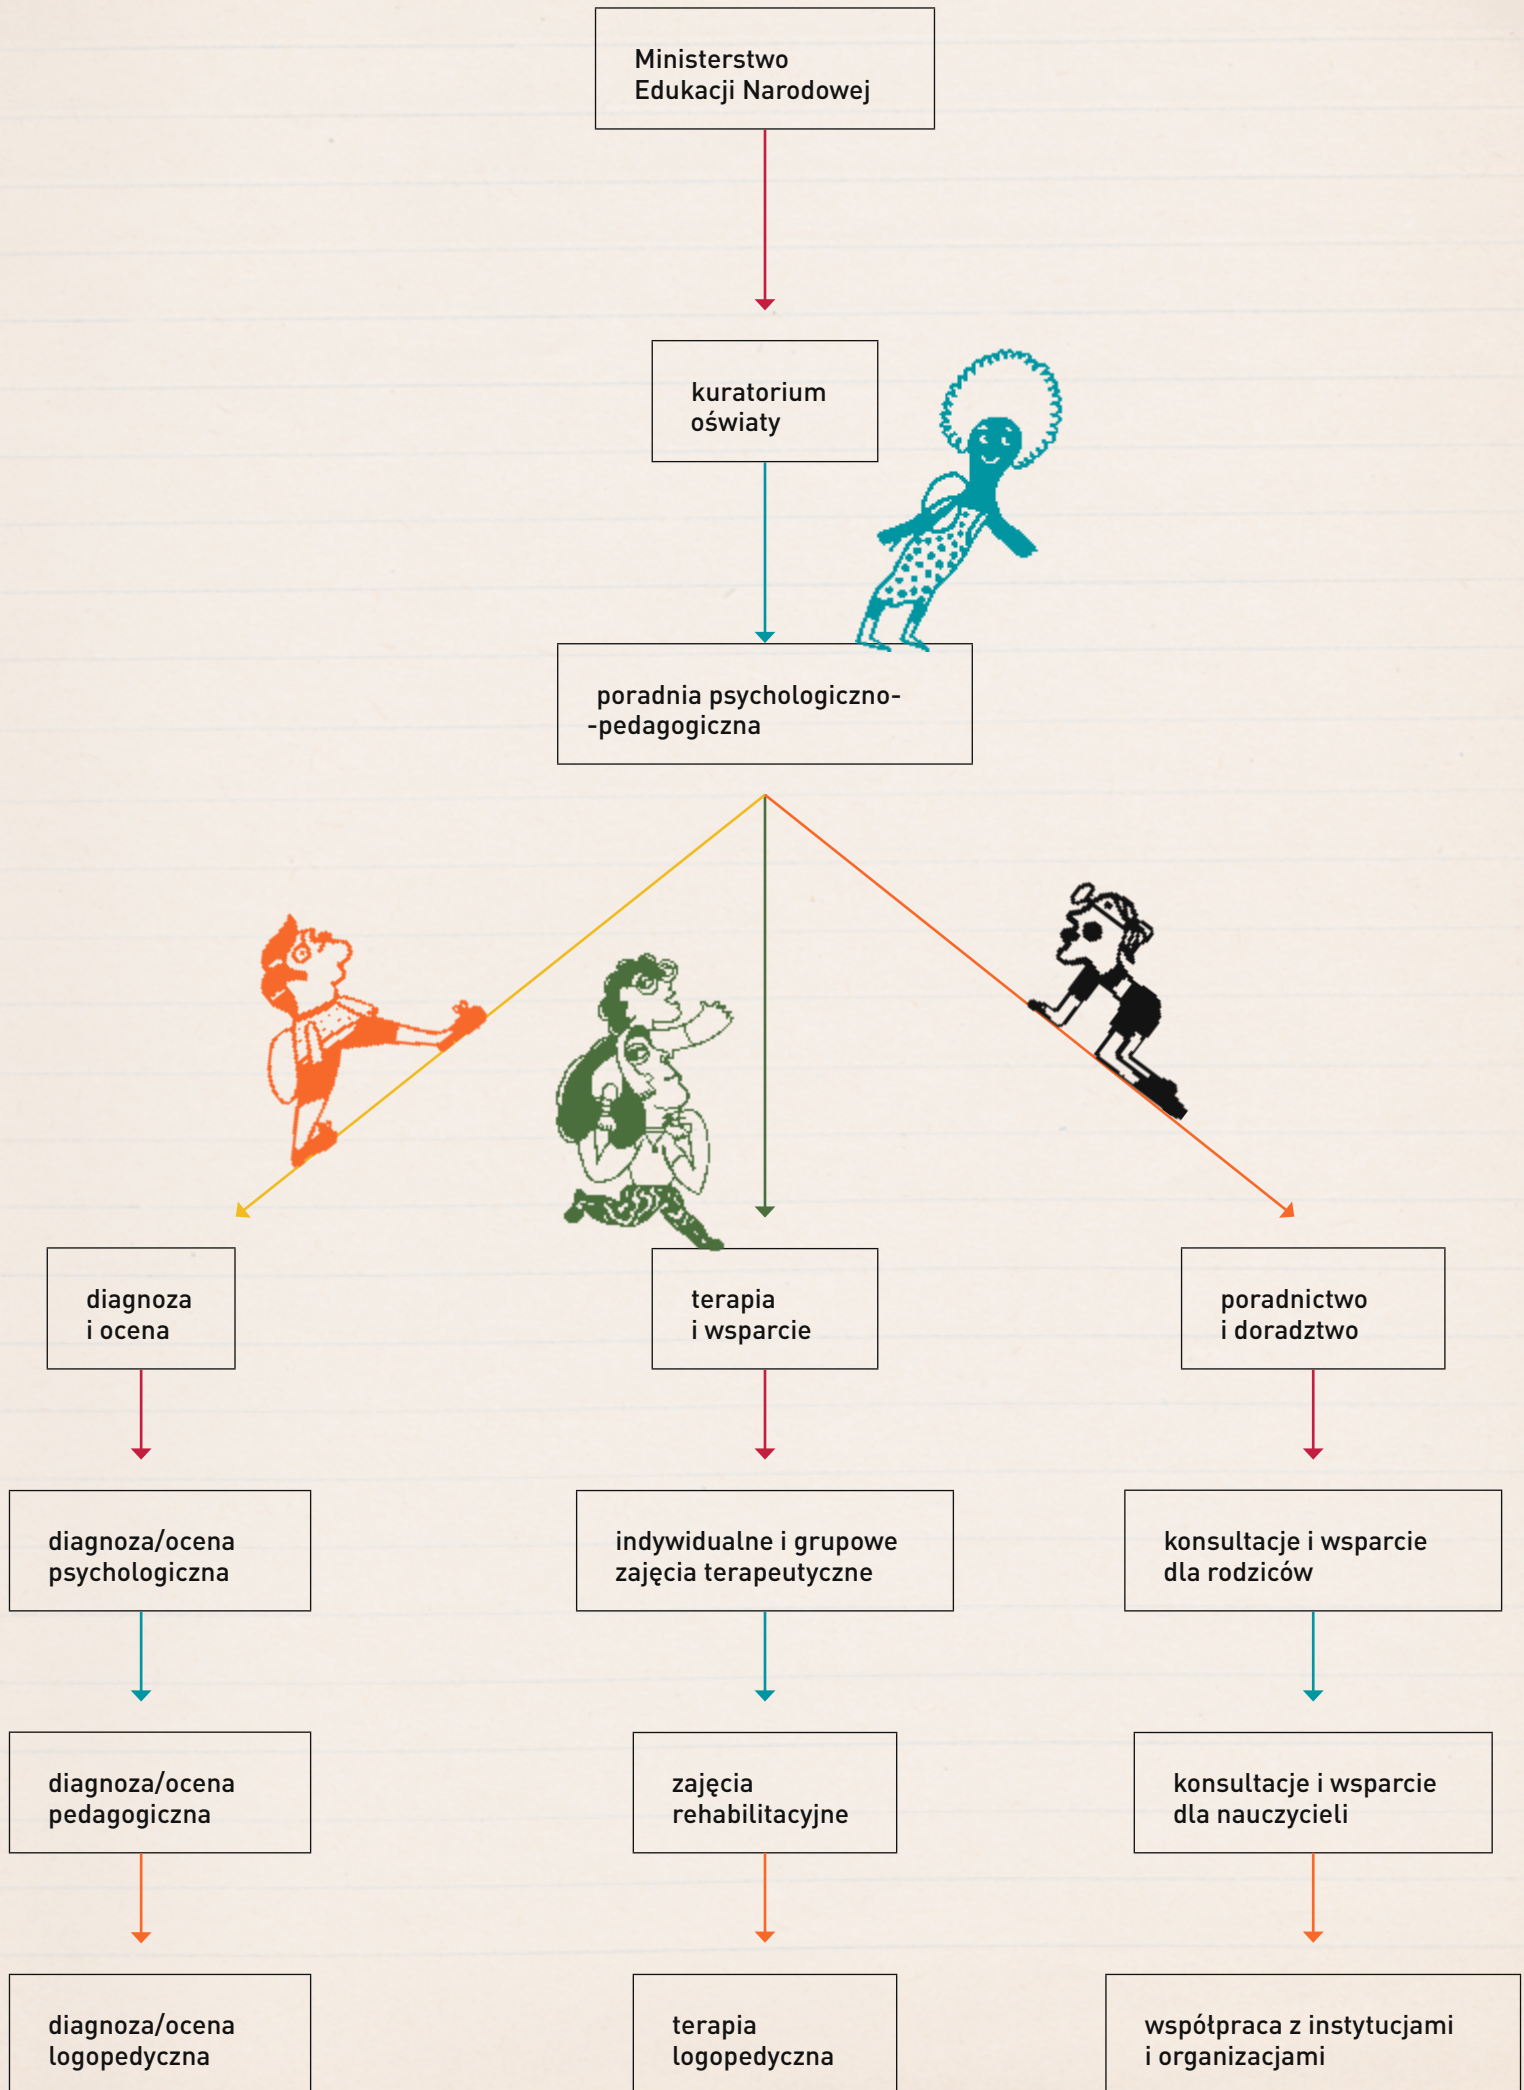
Ministerstwo Edukacji Narodowej

kuratorium oświaty

poradnia psychologiczno--pedagogiczna

diagnoza i ocena

terapia i wsparcie

poradnictwo i doradztwo

diagnoza/ocena psychologiczna

indywidualne i grupowe zajęcia terapeutyczne

konsultacje i wsparcie dla rodziców

diagnoza/ocena pedagogiczna

zajęcia rehabilitacyjne

konsultacje i wsparcie dla nauczycieli

diagnoza/ocena logopedyczna

terapia logopedyczna

współpraca z instytucjami i organizacjami